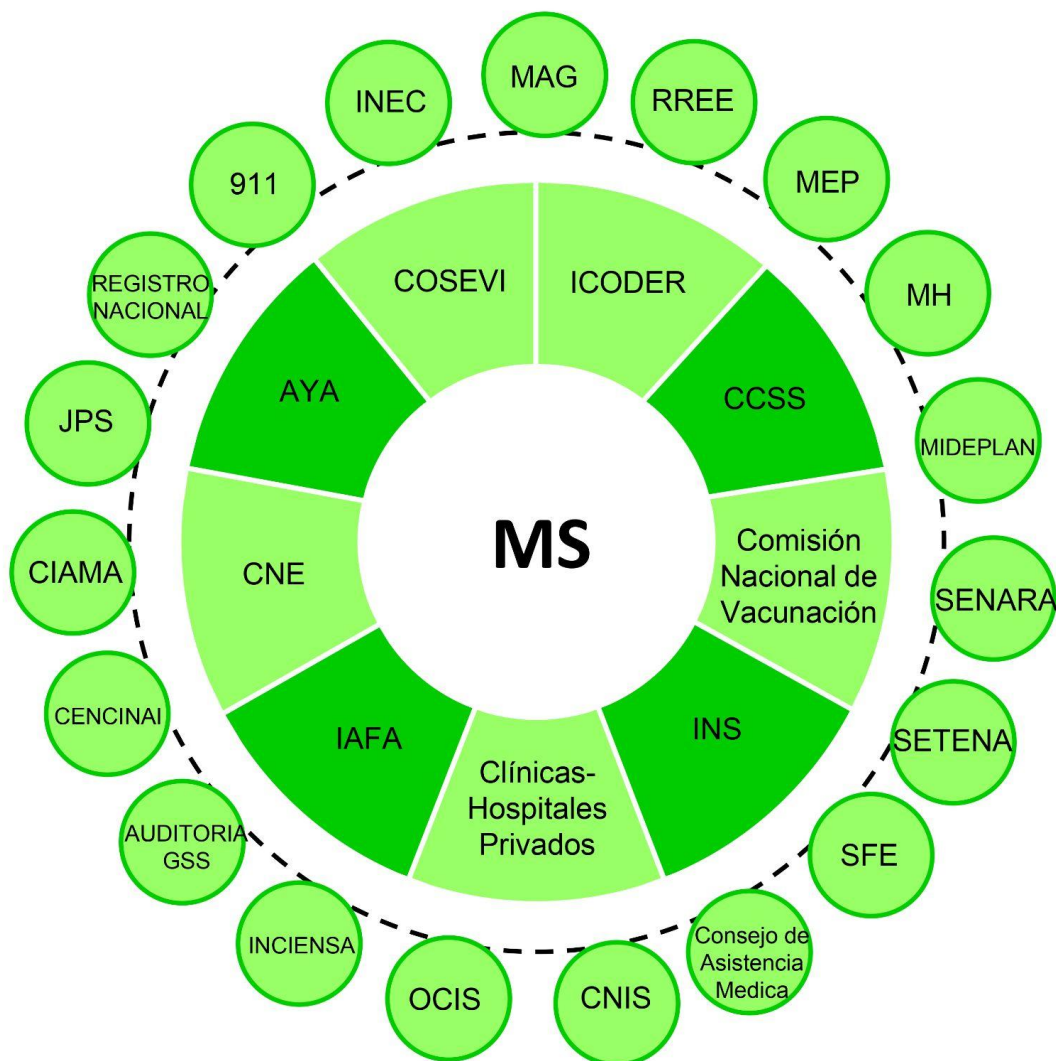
MS

COSEVI

ICODER

CCSS

Comisión Nacional de Vacunación

INS

Clínicas-Hospitales Privados

IAFA

CNE

AYA

MAG

RREE

MEP

MH

MIDEPLAN

SENARA

SETENA

SFE

Consejo de Asistencia Medica

CNIS

OCIS

INCIENSA

AUDITORIA GSS

CENCINAI

CIAMA

JPS

REGISTRO NACIONAL

911

INEC